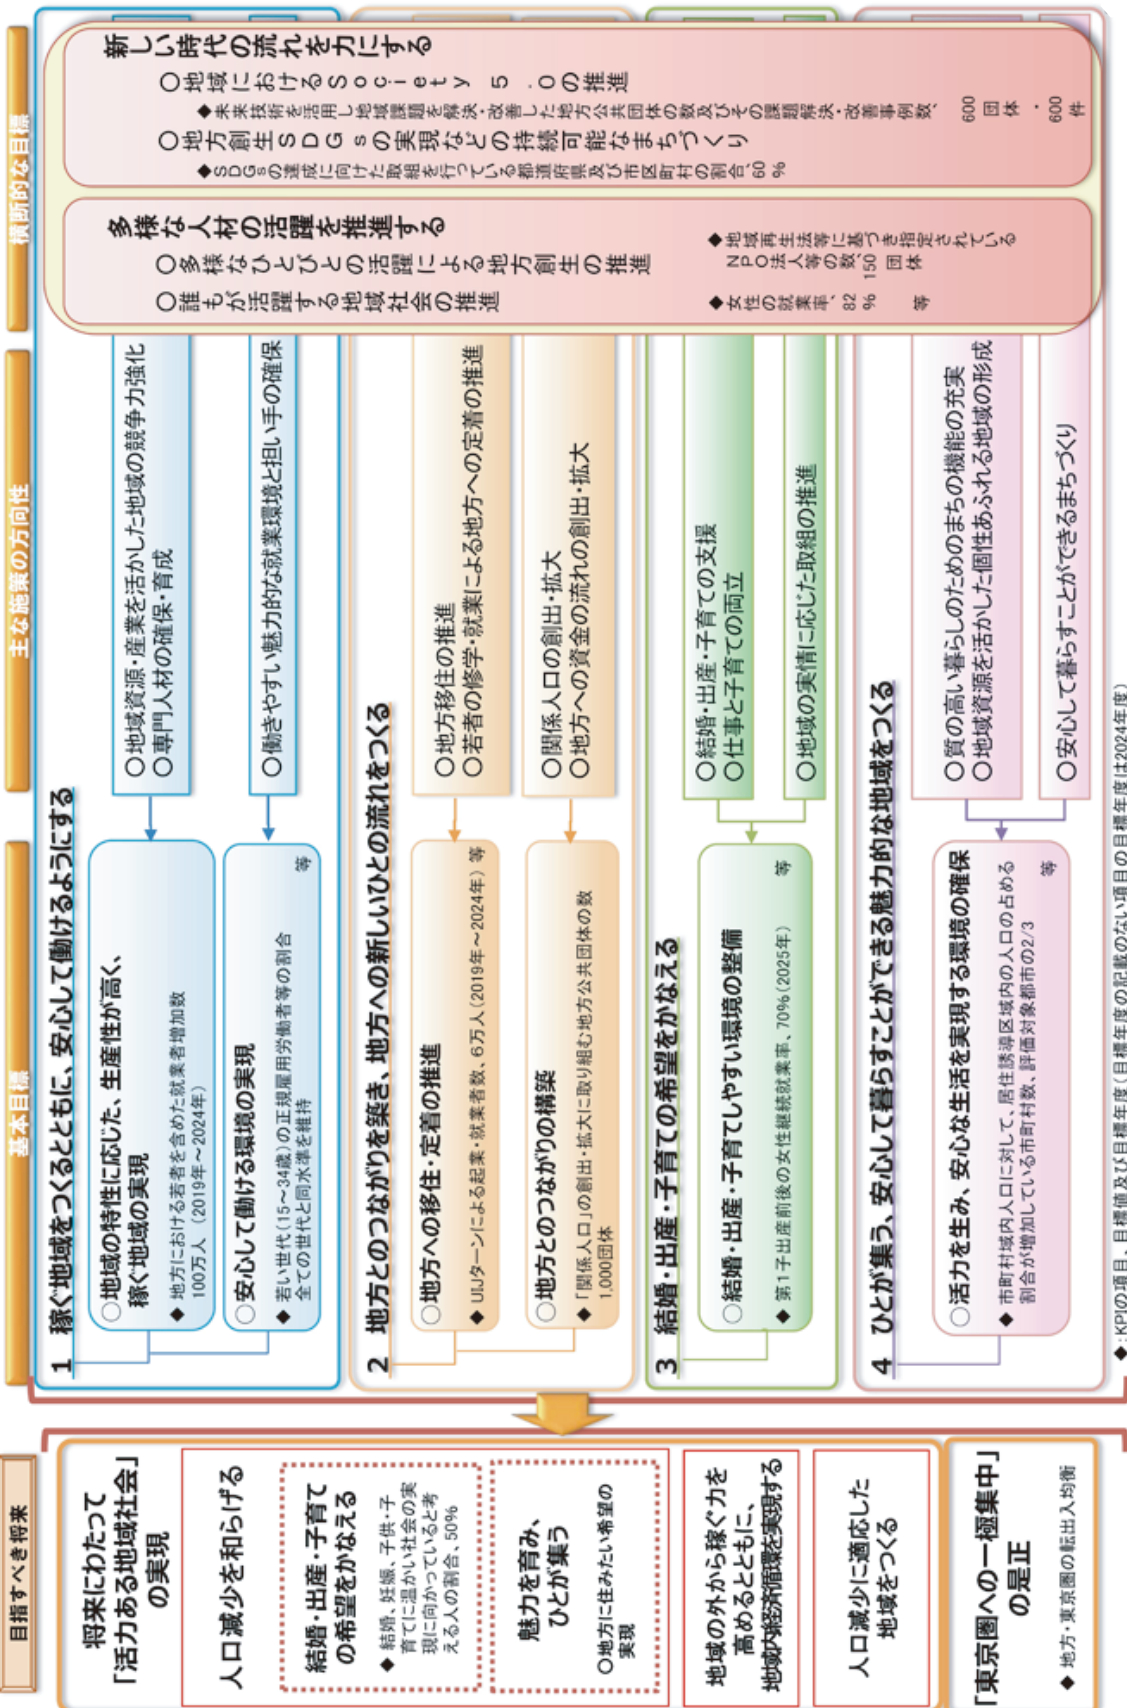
横断的な目標

新しい時代の流れを力にする

○地域におけるSociety 5.0の推進

◆未来技術を活用し地域課題を解決・改善した地方公共団体の数及びその課題解決・改善事例数：600団体・600件

○地方創生SDGsの実現などの持続可能なまちづくり

◆SDGsの達成に向けた取組を行っている都道府県及び市区町村の割合：60%

多様な人材の活躍を推進する

○多様なひとびとの活躍による地方創生の推進

○誰もが活躍する地域社会の推進

◆地域再生法等に基づき指定されているNPO法人等の数：150団体

◆女性の就業率：82%　等

主な施策の方向性

基本目標

1 稼ぐ地域をつくるとともに、安心して働けるようにする

○地域資源・産業を活かした地域の競争力強化
○専門人材の確保・育成

○地域の特性に応じた、生産性が高く、稼ぐ地域の実現

◆地方における若者を含めた就業者増加数 100万人（2019年～2024年）

○働きやすい魅力的な就業環境と担い手の確保

○安心して働ける環境の実現

◆若い世代（15～34歳）の正規雇用労働者等の割合全ての世代と同水準を維持　等

2 地方とのつながりを築き、地方への新しいひとの流れをつくる

○地方移住の推進
○若者の修学・就業による地方への定着の推進

○地方への移住・定着の推進

◆UIJターンによる起業・就業者数 6万人（2019年～2024年）等

○関係人口の創出・拡大
○地方への資金の流れの創出・拡大

○地方とのつながりの構築

◆「関係人口」の創出・拡大に取り組む地方公共団体の数 1,000団体

3 結婚・出産・子育ての希望をかなえる

○結婚・出産・子育ての支援
○仕事と子育ての両立

○地域の実情に応じた取組の推進

○結婚・出産・子育てしやすい環境の整備

◆第1子出産前後の女性継続就業率 70%（2025年）　等

4 ひとが集う、安心して暮らすことができる魅力的な地域をつくる

○質の高い暮らしのためのまちの機能の充実
○地域資源を活かした個性あふれる地域の形成

○安心して暮らすことができるまちづくり

○活力を生み、安心な生活を実現する環境の確保

◆市町村域内人口に対して、居住誘導区域内の人口の占める割合が増加している市町村数、評価対象都市の2/3　等

◆：KPIの項目、目標値及び目標年度（目標年度の記載のない項目の目標年度は2024年度）

目指すべき将来

将来にわたって「活力ある地域社会」の実現

人口減少を和らげる

結婚・出産・子育ての希望をかなえる

◆結婚、妊娠、子供・子育てに温かい社会の実現に向かっていると考える人の割合 50%

魅力を育み、ひとが集う

○地方に住みたい希望の実現

地域の外から稼ぐ力を高めるとともに、地域内経済循環を実現する

人口減少に適応した地域をつくる

「東京圏への一極集中」の是正

◆地方・東京圏の転出入均衡